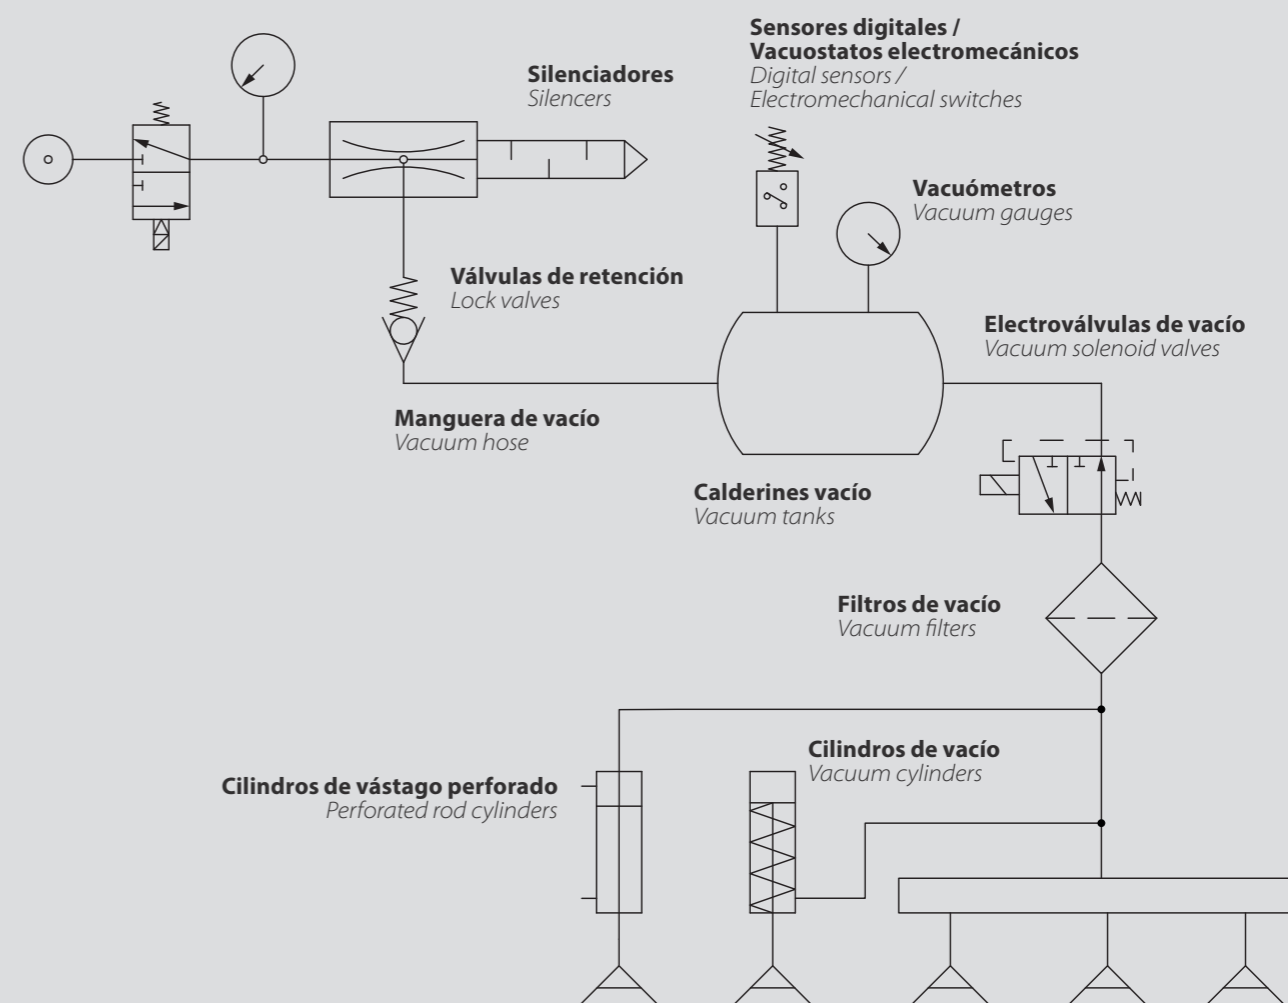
Sensores digitales / Vacuostatos electromecánicos
Digital sensors / Electromechanical switches

Silenciadores
Silencers

Vacuómetros
Vacuum gauges

Válvulas de retención
Lock valves

Electroválvulas de vacío
Vacuum solenoid valves

Manguera de vacío
Vacuum hose

Calderines vacío
Vacuum tanks

Filtros de vacío
Vacuum filters

Cilindros de vacío
Vacuum cylinders

Cilindros de vástago perforado
Perforated rod cylinders